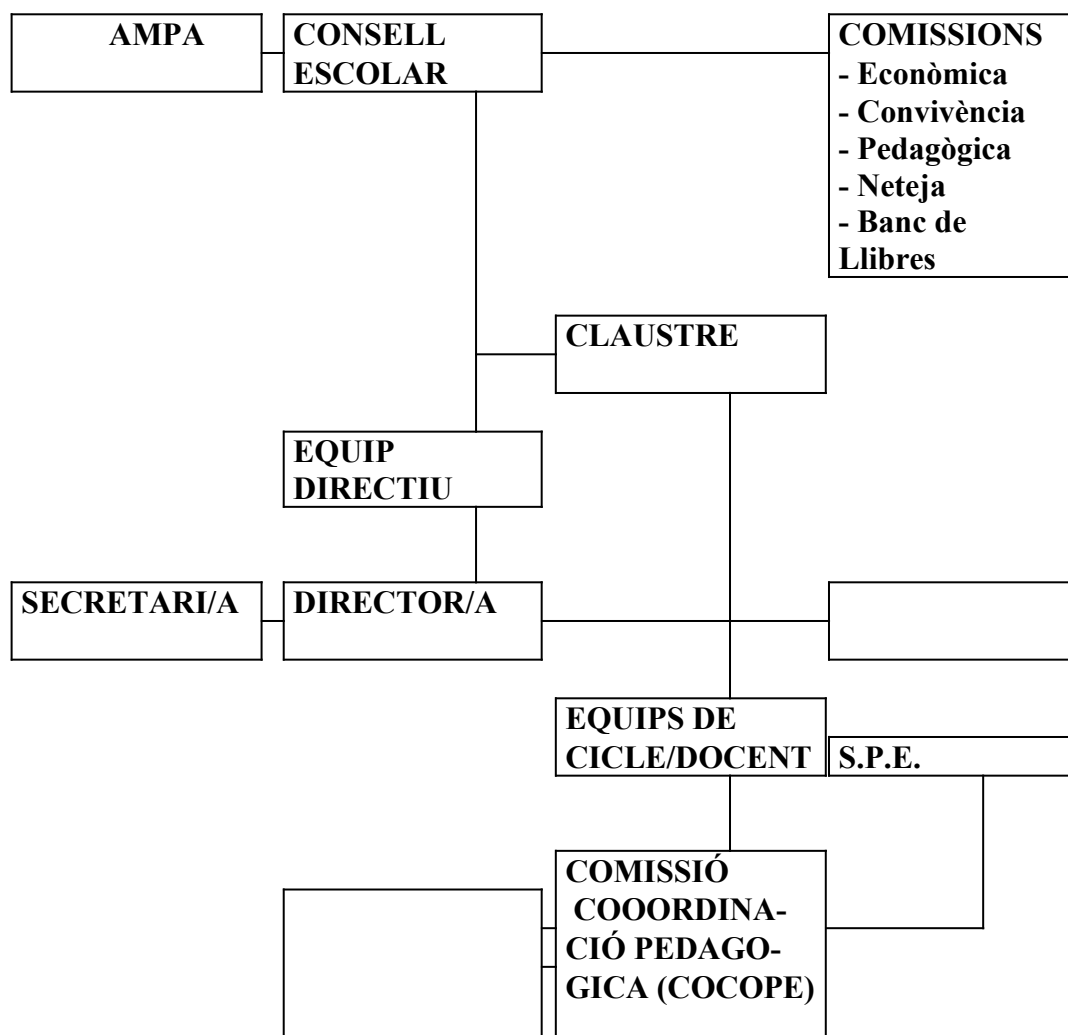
AMPA

CONSELL ESCOLAR

COMISSIONS
- Econòmica
- Convivència
- Pedagògica
- Neteja
- Banc de Llibres

CLAUSTRE

EQUIP DIRECTIU

SECRETARI/A

DIRECTOR/A

EQUIPS DE CICLE/DOCENT

S.P.E.

COMISSIÓ COOORDINACIÓ PEDAGOGICA (COCOPE)